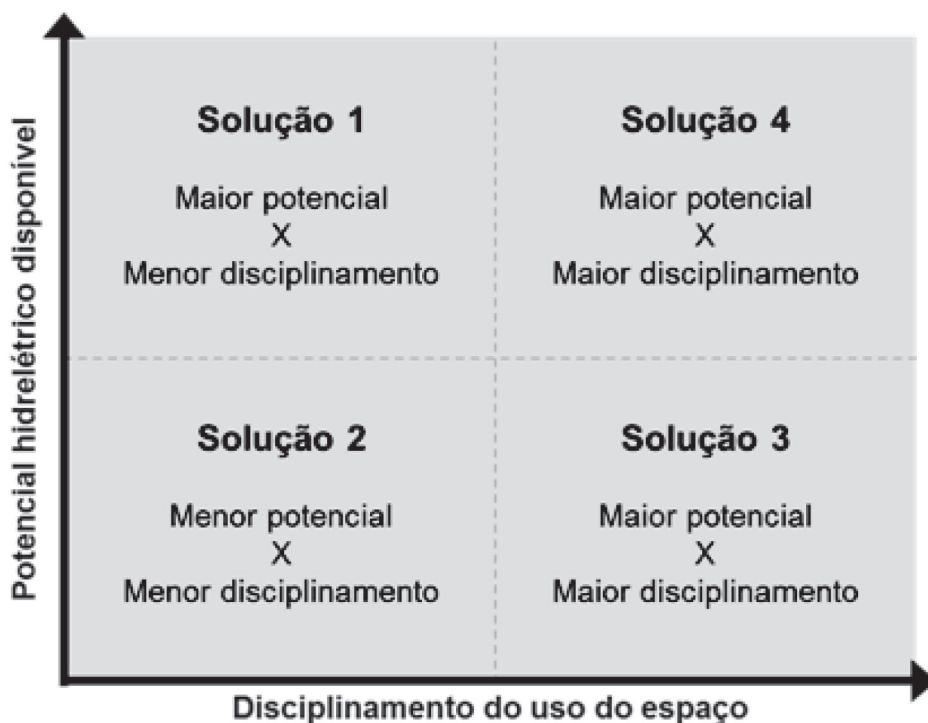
Potencial hidrelétrico disponível

Solução 1
Maior potencial
X
Menor disciplinamento

Solução 4
Maior potencial
X
Maior disciplinamento

Solução 2
Menor potencial
X
Menor disciplinamento

Solução 3
Maior potencial
X
Maior disciplinamento

Disciplinamento do uso do espaço